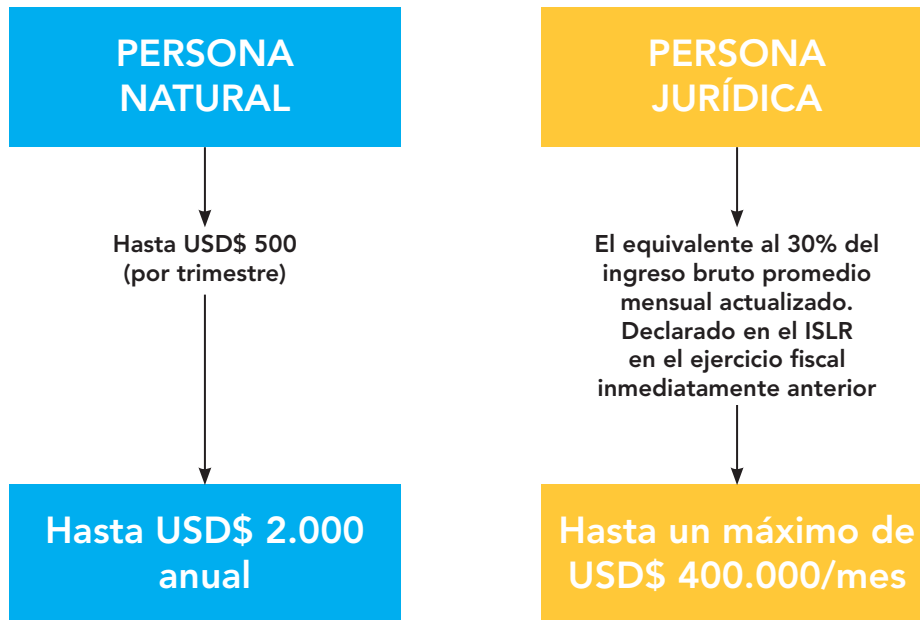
PERSONA NATURAL

Hasta USD$ 500
(por trimestre)

Hasta USD$ 2.000
anual

PERSONA JURÍDICA

El equivalente al 30% del ingreso bruto promedio mensual actualizado. Declarado en el ISLR en el ejercicio fiscal inmediatamente anterior

Hasta un máximo de USD$ 400.000/mes